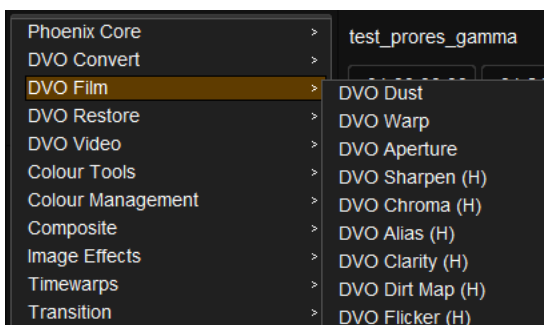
Phoenix Core >
DVO Convert >
DVO Film >
DVO Restore >
DVO Video >
Colour Tools >
Colour Management >
Composite >
Image Effects >
Timewarps >
Transition >

test_prores_gamma

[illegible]

DVO Dust
DVO Warp
DVO Aperture
DVO Sharpen (H)
DVO Chroma (H)
DVO Alias (H)
DVO Clarity (H)
DVO Dirt Map (H)
DVO Flicker (H)